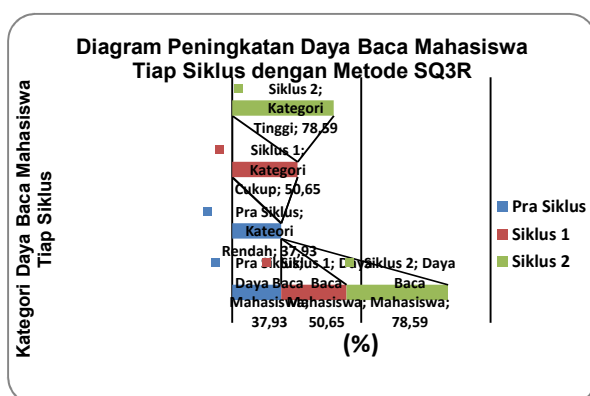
Diagram Peningkatan Daya Baca Mahasiswa Tiap Siklus dengan Metode SQ3R

Kategori Daya Baca Mahasiswa Tiap Siklus

Siklus 2; Kategori Tinggi; 78,59

Siklus 1; Kategori Cukup; 50,65

Pra Siklus; Kateori Rendah; 37,93

Pra Siklus; Daya Baca Mahasiswa; 37,93

Siklus 1; Daya Baca Mahasiswa; 50,65

Siklus 2; Daya Baca Mahasiswa; 78,59

(%)

Pra Siklus
Siklus 1
Siklus 2